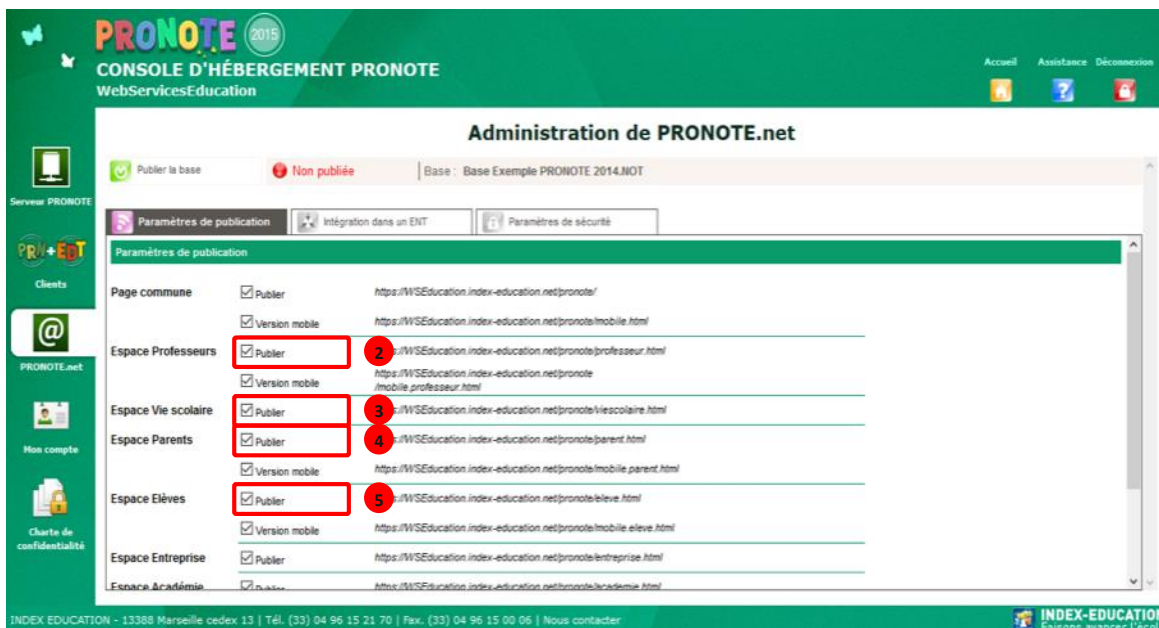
PRONOTE 2015
CONSOLE D'HÉBERGEMENT PRONOTE
WebServicesEducation

Accueil Assistance Déconnexion

Serveur PRONOTE
PRN+EDT
Clients
PRONOTE.net
Mon compte
Charte de confidentialité

Administration de PRONOTE.net

Publier la base | Non publiée | Base : Base Exemple PRONOTE 2014.NOT

Paramètres de publication | Intégration dans un ENT | Paramètres de sécurité

Paramètres de publication

| | | |
|---|---|---|
| Page commune | Publier | https://WSEducation.index-education.net/pronote/ |
| | Version mobile | https://WSEducation.index-education.net/pronote/mobile.html |
| Espace Professeurs | Publier | 2 https://WSEducation.index-education.net/pronote/professeur.html |
| | Version mobile | https://WSEducation.index-education.net/pronote/mobile.professeur.html |
| Espace Vie scolaire | Publier | 3 https://WSEducation.index-education.net/pronote/viescolaire.html |
| Espace Parents | Publier | 4 https://WSEducation.index-education.net/pronote/parent.html |
| | Version mobile | https://WSEducation.index-education.net/pronote/mobile.parent.html |
| Espace Elèves | Publier | 5 https://WSEducation.index-education.net/pronote/eleve.html |
| | Version mobile | https://WSEducation.index-education.net/pronote/mobile.eleve.html |
| Espace Entreprise | Publier | https://WSEducation.index-education.net/pronote/entreprise.html |
| Espace Académie | Publier | https://WSEducation.index-education.net/pronote/academie.html |

INDEX EDUCATION - 13388 Marseille cedex 13 | Tél. (33) 04 96 15 21 70 | Fax. (33) 04 96 15 00 06 | Nous contacter
INDEX-EDUCATION Faisons avancer l'écol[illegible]